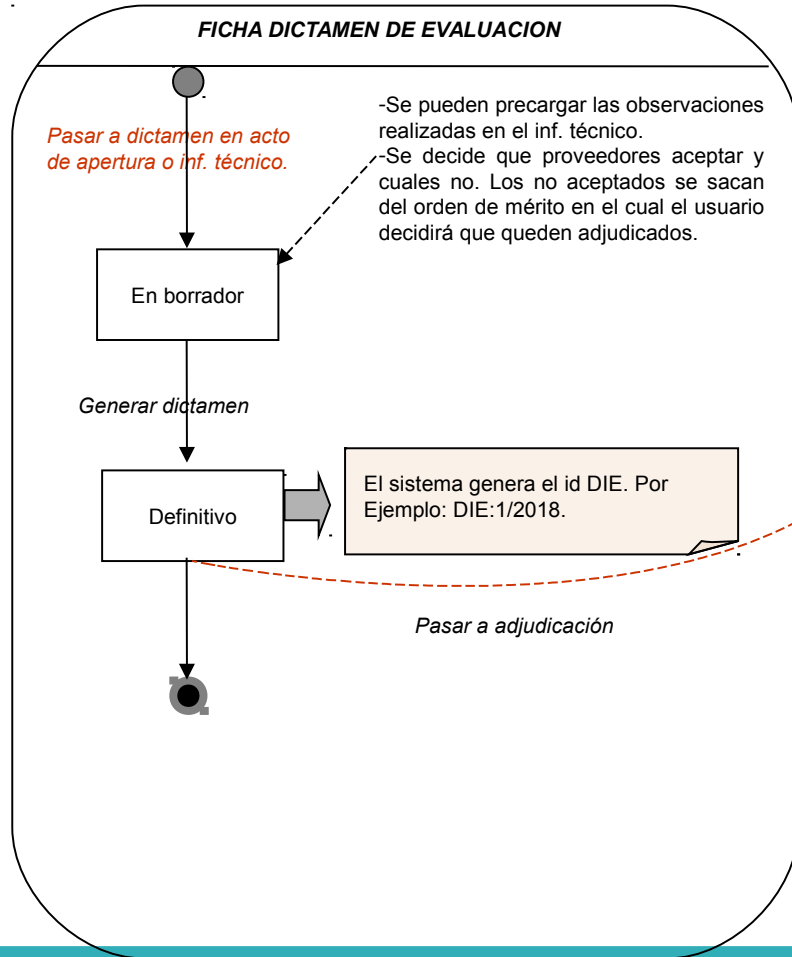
FICHA DICTAMEN DE EVALUACION

Pasar a dictamen en acto de apertura o inf. técnico.

-Se pueden precargar las observaciones realizadas en el inf. técnico.
-Se decide que proveedores aceptar y cuales no. Los no aceptados se sacan del orden de mérito en el cual el usuario decidirá que queden adjudicados.

En borrador

Generar dictamen

Definitivo

El sistema genera el id DIE. Por Ejemplo: DIE:1/2018.

Pasar a adjudicación